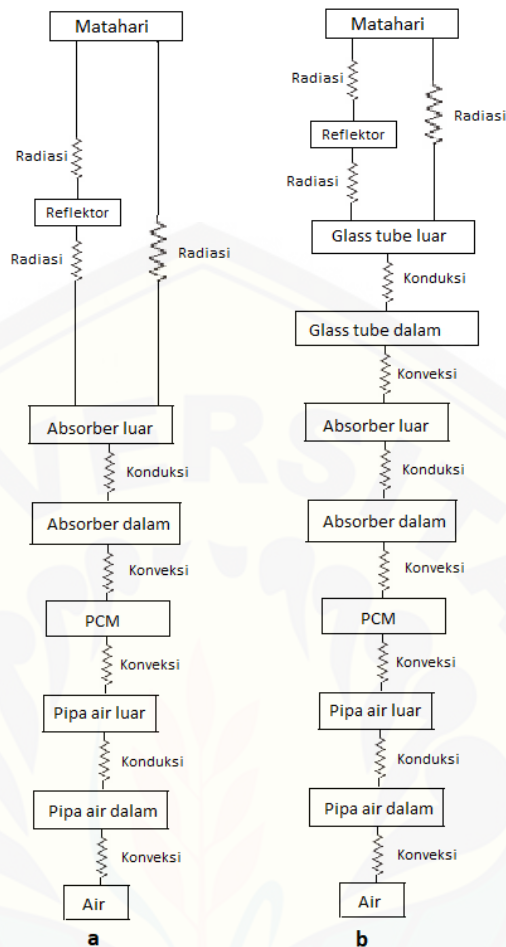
Matahari

Radiasi

Reflektor

Radiasi

Radiasi

Absorber luar

Konduksi

Absorber dalam

Konveksi

PCM

Konveksi

Pipa air luar

Konduksi

Pipa air dalam

Konveksi

Air

a

Matahari

Radiasi

Reflektor

Radiasi

Radiasi

Glass tube luar

Konduksi

Glass tube dalam

Konveksi

Absorber luar

Konduksi

Absorber dalam

Konveksi

PCM

Konveksi

Pipa air luar

Konduksi

Pipa air dalam

Konveksi

Air

b